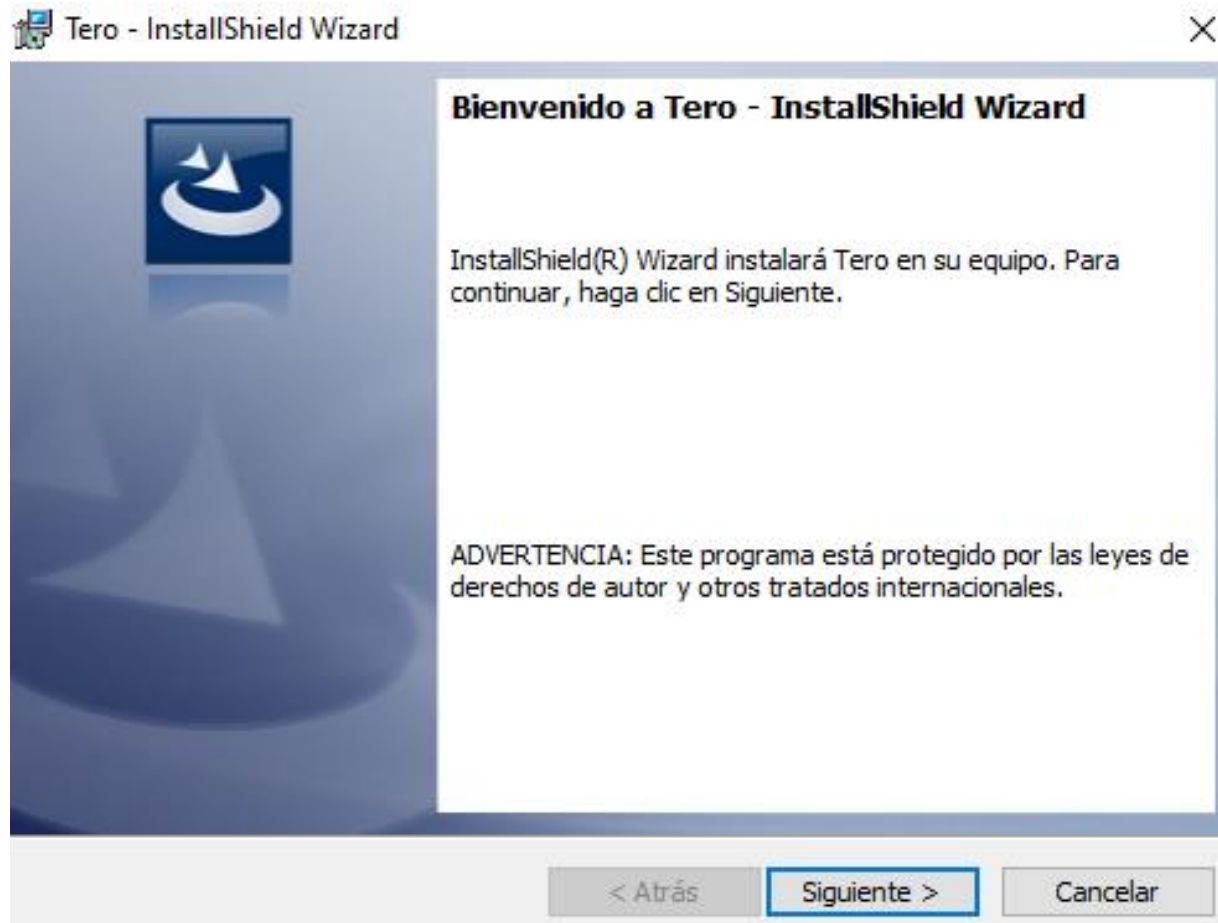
Tero - InstallShield Wizard

×

Bienvenido a Tero - InstallShield Wizard

InstallShield(R) Wizard instalará Tero en su equipo. Para continuar, haga clic en Siguiente.

ADVERTENCIA: Este programa está protegido por las leyes de derechos de autor y otros tratados internacionales.

< Atrás

Siguiente >

Cancelar